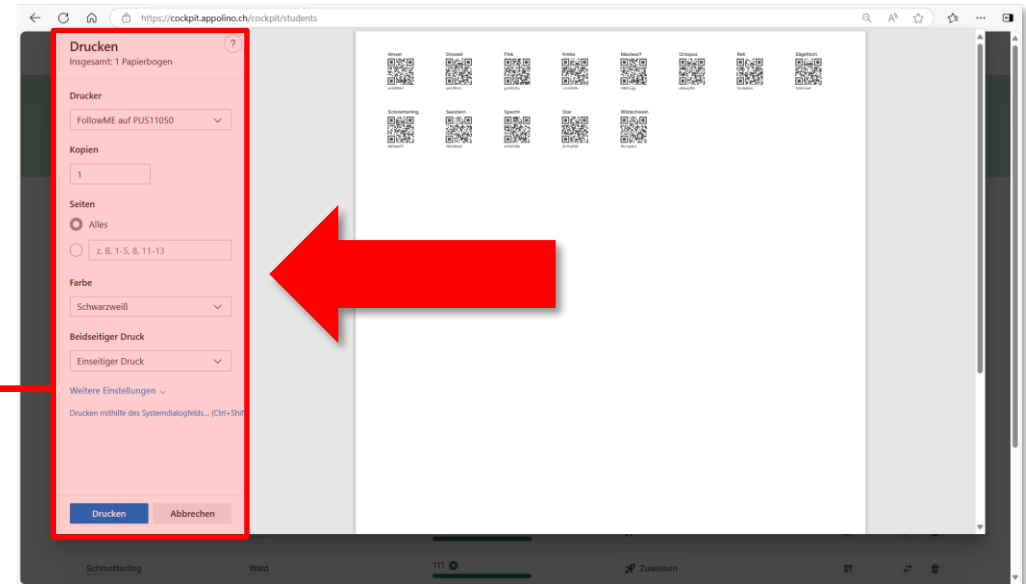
https://cockpit.appolino.ch/cockpit/students

Drucken
Insgesamt: 1 Papierbogen

?

Drucker
FollowME auf PUS11050

Kopien
1

Seiten
Alles
z. B. 1-5, 8, 11-13

Farbe
Schwarzweiß

Beidseitiger Druck
Einseitiger Druck

Weitere Einstellungen

Drucken mithilfe des Systemdialogfelds... (Ctrl+Shif

Drucken
Abbrechen

Amsel
Drossel
Fink
Krebs
Maulwurf
Octopus
Reh
Sägefisch

Schmetterling
Seestern
Specht
Star
Wildschwein

Schmetterling
Wald
111
Zuweisen